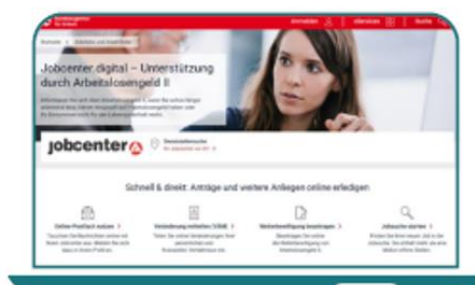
Jobcenter digital – Unterstützung durch Arbeitslosengeld II

jobcenter

Schnell & direkt: Anträge und weitere Anliegen online erledigen

Online-Postfach nutzen

Veränderung mitteilen (VÄM)

Weiterbewilligung beantragen

Jobsuche starten